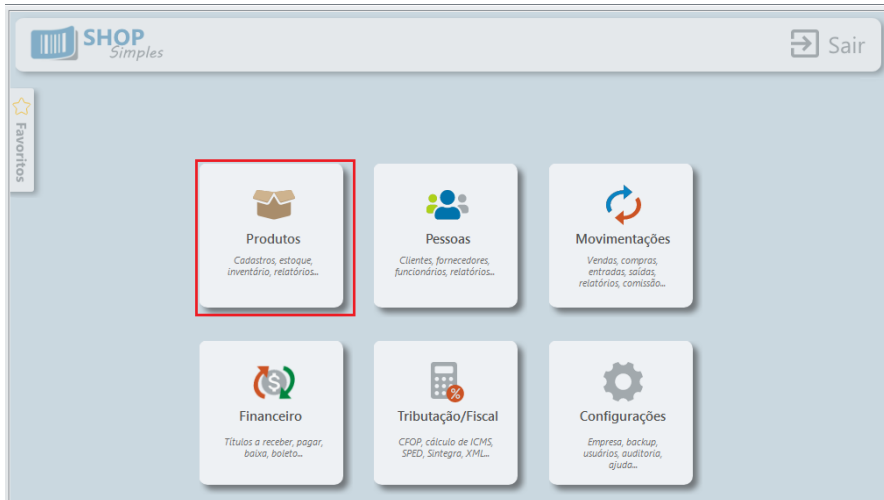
SHOP Simples

Sair

Favoritos

Produtos
Cadastros, estoque, inventário, relatórios...

Pessoas
Clientes, fornecedores, funcionários, relatórios...

Movimentações
Vendas, compras, entradas, saídas, relatórios, comissão...

Financeiro
Títulos a receber, pagar, baixa, boleto...

Tributação/Fiscal
CFOP, cálculo de ICMS, SPED, Sintegra, XML...

Configurações
Empresa, backup, usuários, auditoria, ajuda...